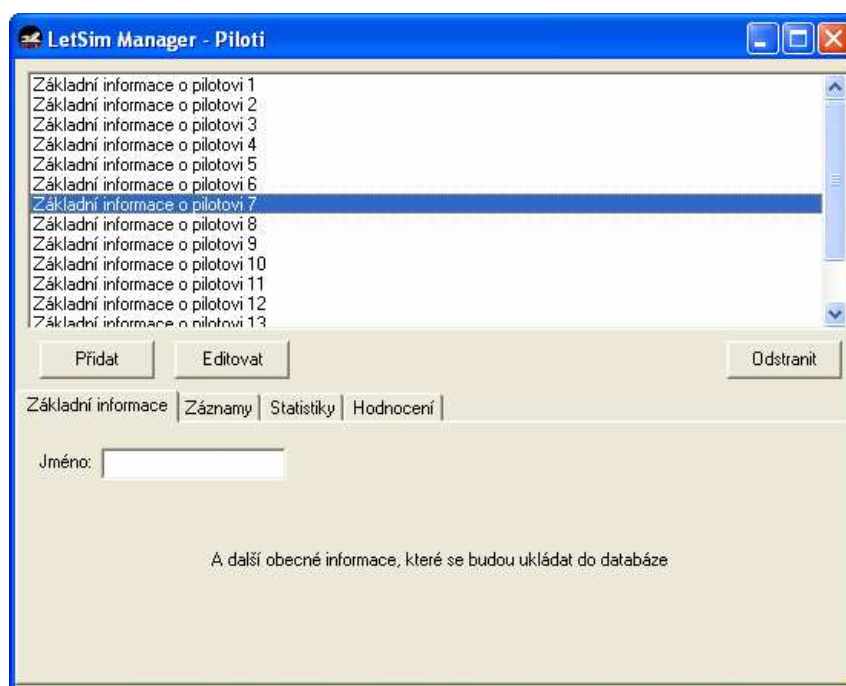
LetSim Manager - Piloti

Základní informace o pilotovi 1
Základní informace o pilotovi 2
Základní informace o pilotovi 3
Základní informace o pilotovi 4
Základní informace o pilotovi 5
Základní informace o pilotovi 6
Základní informace o pilotovi 7
Základní informace o pilotovi 8
Základní informace o pilotovi 9
Základní informace o pilotovi 10
Základní informace o pilotovi 11
Základní informace o pilotovi 12
Základní informace o pilotovi 13

Přidat
Editovat
Odstranit

Základní informace | Záznamy | Statistiky | Hodnocení

Jméno:

A další obecné informace, které se budou ukládat do databáze